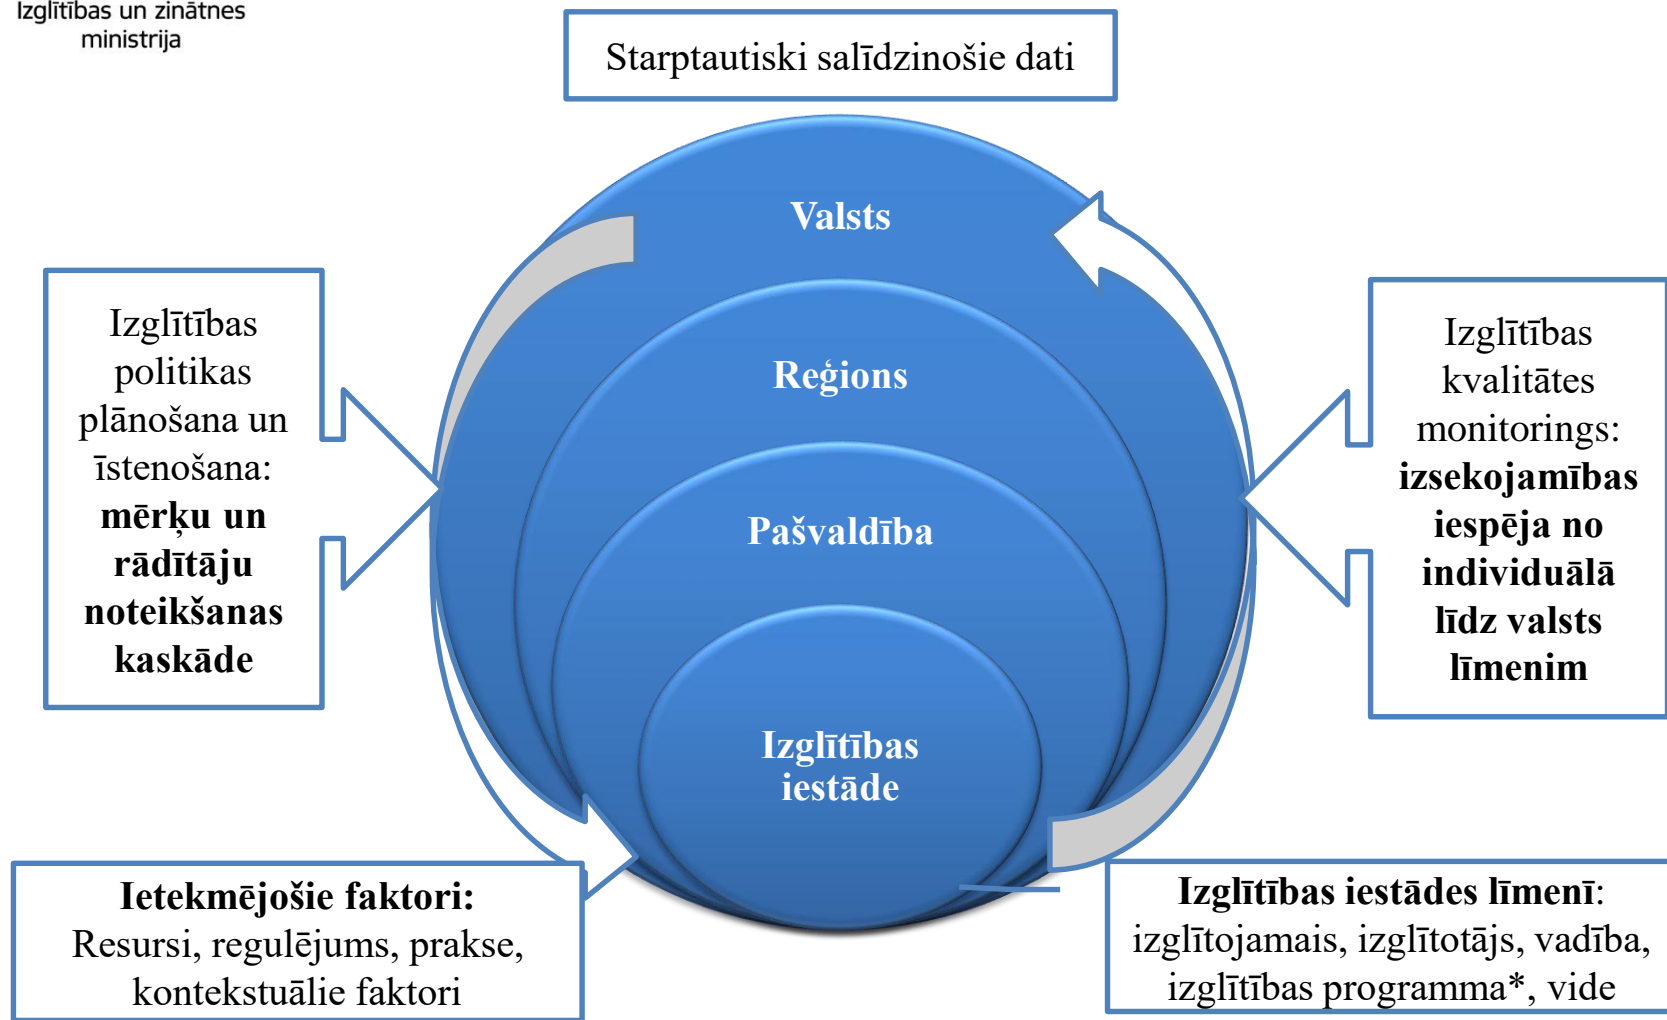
Izglītības un zinātnes ministrija

Starptautiski salīdzinošie dati

Valsts

Reģions

Pašvaldība

Izglītības iestāde

Izglītības politikas plānošana un īstenošana: **mērķu un rādītāju noteikšanas kaskāde**

Izglītības kvalitātes monitorings: **izsekojamības iespēja no individuālā līdz valsts līmenim**

**Ietekmējošie faktori:** Resursi, regulējums, prakse, kontekstuālie faktori

**Izglītības iestādes līmenī**: izglītojamais, izglītotājs, vadība, izglītības programma*, vide